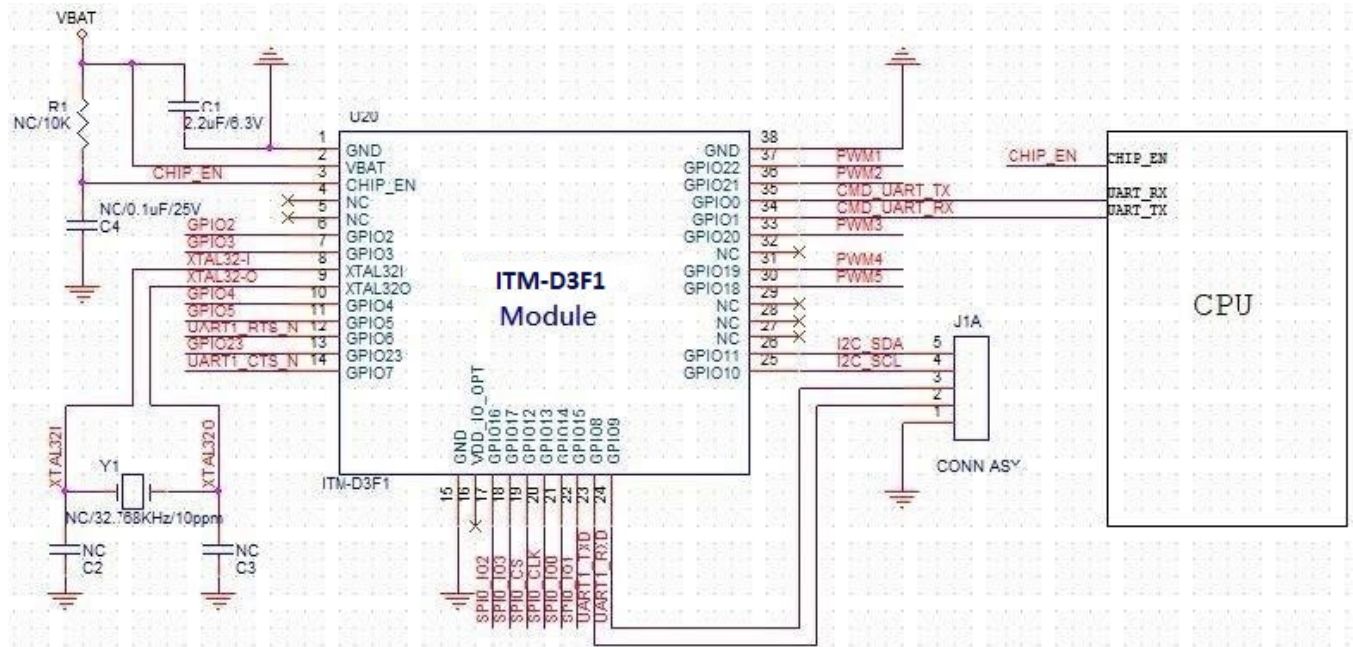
VBAT

R1
NC/10K

C1
2.2uF/6.3V

U20

CHIP_EN

NC/0.1uF/25V
C4

GPIO2
GPIO3
XTAL32-I
XTAL32-O
GPIO4
GPIO5
UART1_RTS_N
GPIO23
UART1_CTS_N

1 GND
2 VBAT
3 CHIP_EN
4
5 NC
6 NC
7 GPIO2
8 GPIO3
9 XTAL32I
10 XTAL32O
11 GPIO4
12 GPIO5
13 GPIO6
14 GPIO23
GPIO7

ITM-D3F1
Module

38 GND
37 GPIO22
36 GPIO21
35 GPIO0
34 GPIO1
33 GPIO20
32 NC
31 NC
30 GPIO19
29 GPIO18
28 NC
27 NC
26 NC
25 GPIO11
GPIO10

PWM1
PWM2
CMD_UART_TX
CMD_UART_RX
PWM3
PWM4
PWM5

I2C_SDA
I2C_SCL

J1A
5
4
3
2
1
CONN ASY

CHIP_EN
CHIP_EN
UART_RX
UART_TX

CPU

GND
VDD_IO_OPT
GPIO16
GPIO17
GPIO12
GPIO13
GPIO14
GPIO15
GPIO8
GPIO9

15 16 17 18 19 20 21 22 23 24

ITM-D3F1

SPI0_IO2
SPI0_IO3
SPI0_CS
SPI0_CLK
SPI0_IO0
SPI0_IO1
UART1_TXD
UART1_RXD

XTAL32I
XTAL32O
Y1
NC/32.768KHz/10ppm

NC
C2
NC
C3